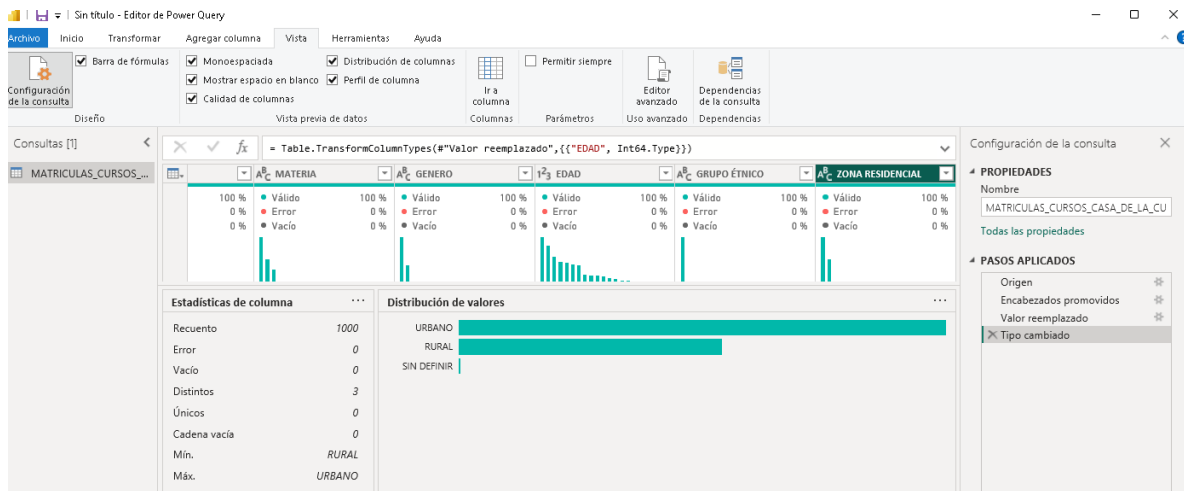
Sin título - Editor de Power Query

Archivo Inicio Transformar Agregar columna Vista Herramientas Ayuda

Configuración de la consulta
Diseño
Barra de fórmulas
Monoespaciada
Mostrar espacio en blanco
Calidad de columnas
Distribución de columnas
Perfil de columna
Vista previa de datos
Ir a columna
Columnas
Permitir siempre
Parámetros
Editor avanzado
Uso avanzado
Dependencias de la consulta
Dependencias

Consultas [1]
MATRICULAS_CURSOS_...

= Table.TransformColumnTypes(#"Valor reemplazado",{{"EDAD", Int64.Type}})

| | MATERIA | GENERO | EDAD | GRUPO ÉTNICO | ZONA RESIDENCIAL |
|---|---|---|---|---|---|
| 100 % | Válido 100 % | Válido 100 % | Válido 100 % | Válido 100 % | Válido 100 % |
| 0 % | Error 0 % | Error 0 % | Error 0 % | Error 0 % | Error 0 % |
| 0 % | Vacío 0 % | Vacío 0 % | Vacío 0 % | Vacío 0 % | Vacío 0 % |

Estadísticas de columna ...

| | |
|---|---|
| Recuento | 1000 |
| Error | 0 |
| Vacío | 0 |
| Distintos | 3 |
| Únicos | 0 |
| Cadena vacía | 0 |
| Mín. | RURAL |
| Máx. | URBANO |

Distribución de valores ...
URBANO
RURAL
SIN DEFINIR

Configuración de la consulta
PROPIEDADES
Nombre
MATRICULAS_CURSOS_CASA_DE_LA_CU
Todas las propiedades
PASOS APLICADOS
Origen
Encabezados promovidos
Valor reemplazado
Tipo cambiado